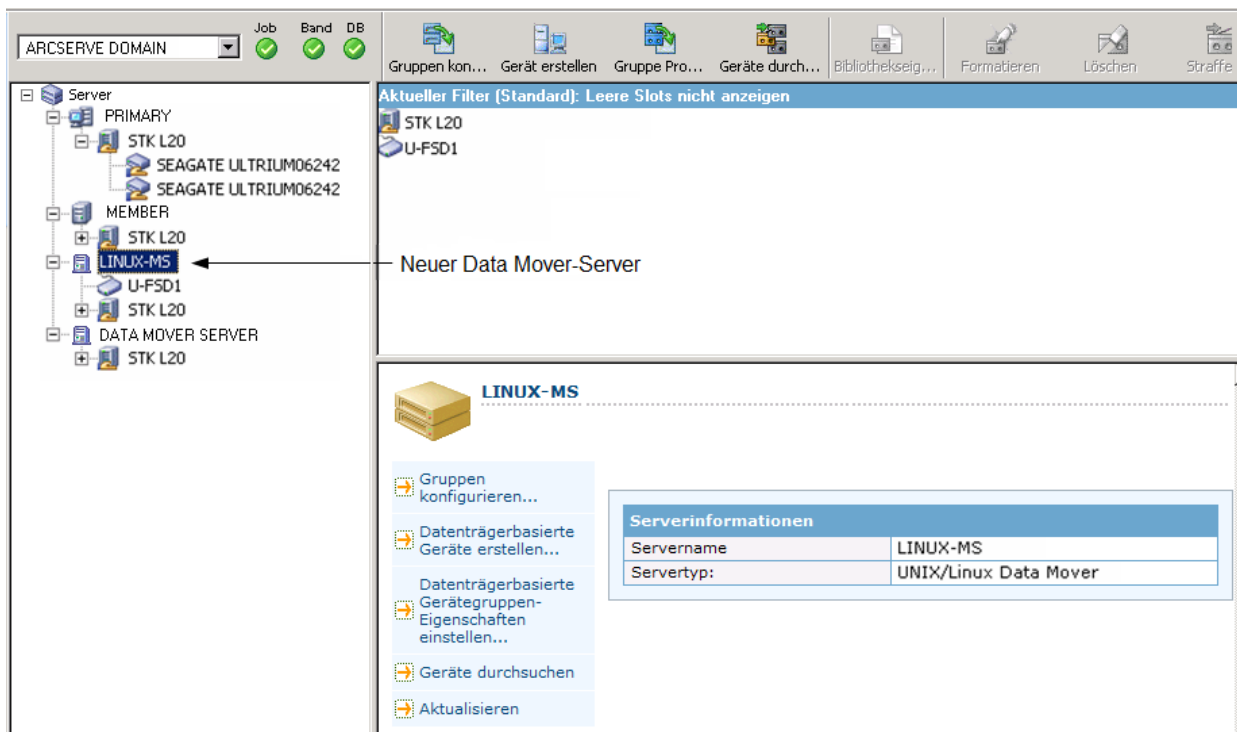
ARCSERVE DOMAIN

Job Band DB

Gruppen kon... Gerät erstellen Gruppe Pro... Geräte durch... Bibliothekseig... Formatieren Löschen Straffe

Server
PRIMARY
STK L20
SEAGATE ULTRIUM06242
SEAGATE ULTRIUM06242
MEMBER
STK L20
LINUX-MS
U-FSD1
STK L20
DATA MOVER SERVER
STK L20

Neuer Data Mover-Server

Aktueller Filter (Standard): Leere Slots nicht anzeigen

STK L20
U-FSD1

LINUX-MS

Gruppen konfigurieren...

Datenträgerbasierte Geräte erstellen...

Datenträgerbasierte Gerätegruppen-Eigenschaften einstellen...

Geräte durchsuchen

Aktualisieren

| Serverinformationen | |
|---|---|
| Servername | LINUX-MS |
| Servertyp: | UNIX/Linux Data Mover |